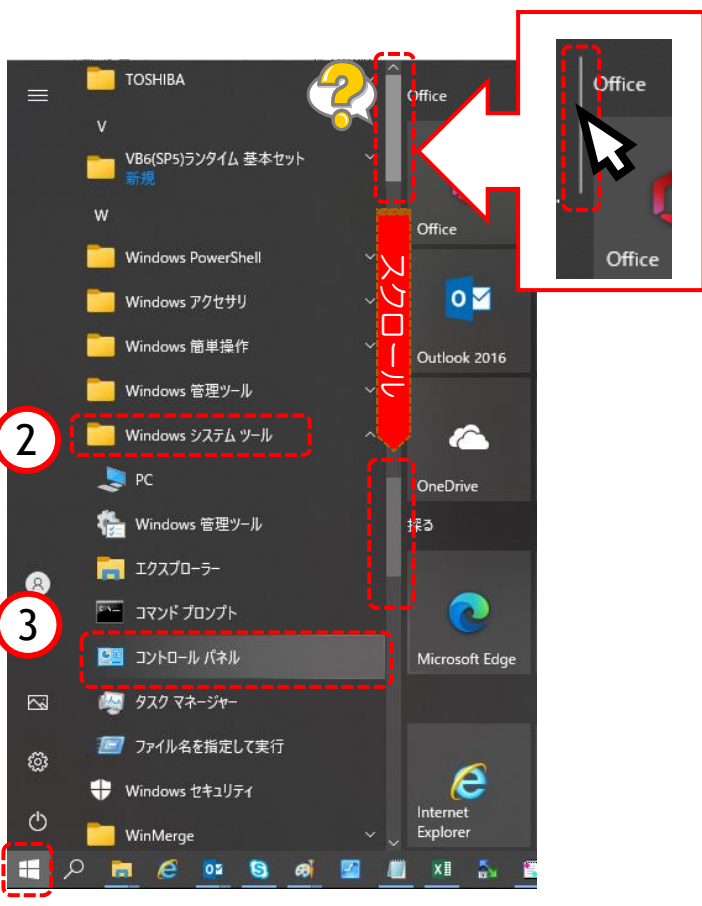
TOSHIBA

V

VB6(SP5)ランタイム 基本セット
新規

W

Windows PowerShell

Windows アクセサリ

Windows 簡単操作

Windows 管理ツール

②

Windows システム ツール

PC

Windows 管理ツール

エクスプローラー

コマンド プロンプト

③

コントロール パネル

タスク マネージャー

ファイル名を指定して実行

Windows セキュリティ

WinMerge

?

スクロール

Office

Office

Outlook 2016

OneDrive

探る

Microsoft Edge

Internet Explorer

Office

Office